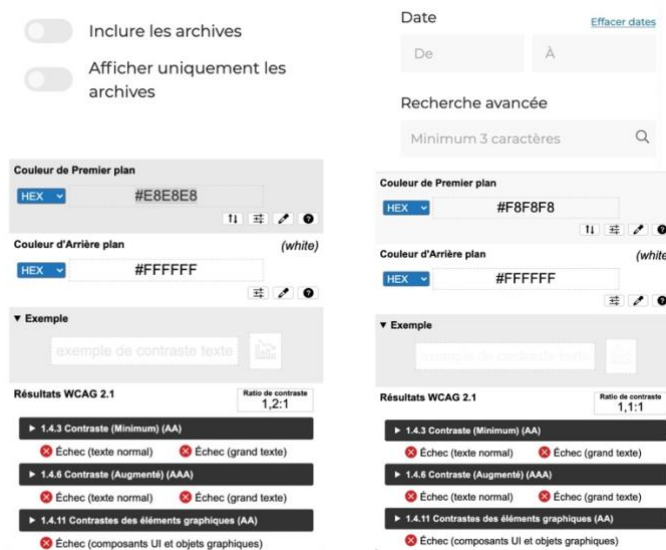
Inclure les archives

Afficher uniquement les archives

Couleur de Premier plan

HEX

#E8E8E8

Couleur d'Arrière plan

(white)

HEX

#FFFFFF

▼ Exemple

exemple de contraste texte

Résultats WCAG 2.1

Ratio de contraste
1,2:1

▶ 1.4.3 Contraste (Minimum) (AA)

Échec (texte normal)

Échec (grand texte)

▶ 1.4.6 Contraste (Augmenté) (AAA)

Échec (texte normal)

Échec (grand texte)

▶ 1.4.11 Contrastes des éléments graphiques (AA)

Échec (composants UI et objets graphiques)

Date

Effacer dates

De

À

Recherche avancée

Minimum 3 caractères

Couleur de Premier plan

HEX

#F8F8F8

Couleur d'Arrière plan

(white

HEX

#FFFFFF

▼ Exemple

exemple de contraste texte

Résultats WCAG 2.1

Ratio de contraste
1,1:1

▶ 1.4.3 Contraste (Minimum) (AA)

Échec (texte normal)

Échec (grand texte)

▶ 1.4.6 Contraste (Augmenté) (AAA)

Échec (texte normal)

Échec (grand texte)

▶ 1.4.11 Contrastes des éléments graphiques (AA)

Échec (composants UI et objets graphiques)